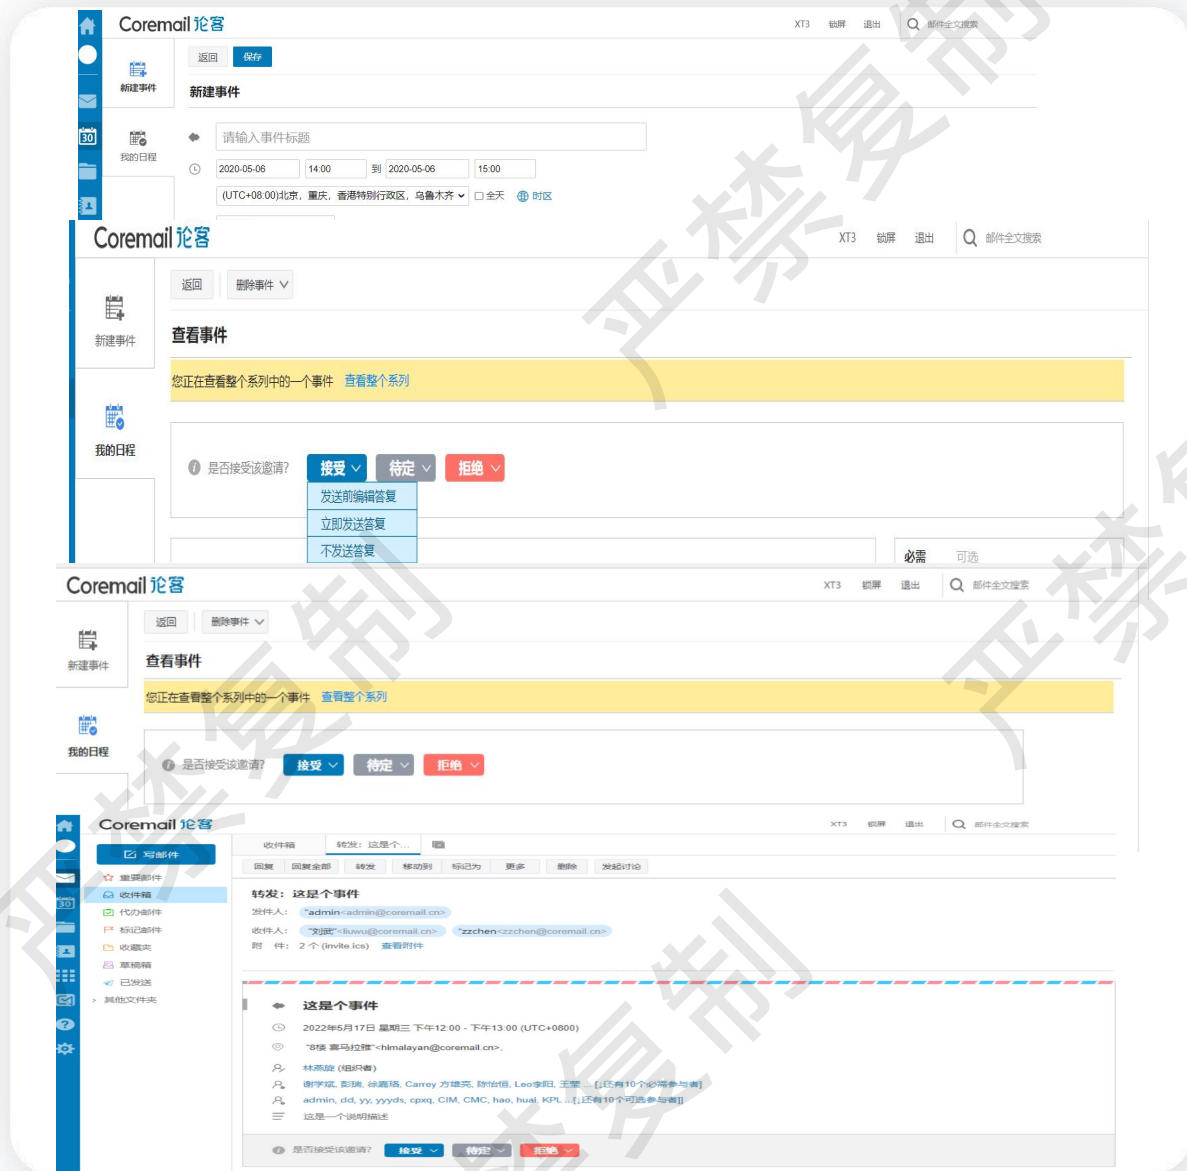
Coremail 论客

XT3 锁屏 退出 邮件全文搜索

返回 保存

新建事件

我的日程

新建事件

请输入事件标题

2020-05-06 14:00 到 2020-05-06 15:00

(UTC+08:00)北京，重庆，香港特别行政区，乌鲁木齐 全天 时区

Coremail 论客

XT3 锁屏 退出 邮件全文搜索

返回 删除事件

新建事件

查看事件

您正在查看整个系列中的一个事件 查看整个系列

我的日程

是否接受该邀请? 接受 待定 拒绝

发送前编辑答复

立即发送答复

不发送答复

必需 可选

Coremail 论客

XT3 锁屏 退出 邮件全文搜索

返回 删除事件

新建事件

查看事件

您正在查看整个系列中的一个事件 查看整个系列

我的日程

是否接受该邀请? 接受 待定 拒绝

Coremail 论客

XT3 锁屏 退出 邮件全文搜索

写邮件

收件箱 转发：这是个...

回复 回复全部 转发 移动到 标记为 更多 删除 发起讨论

重要邮件
收件箱
代办邮件
标记邮件
收藏夹
草稿箱
已发送
其他文件夹

转发：这是个事件

发件人： "admin<admin@coremail.cn>

收件人： "刘武"<liuwu@coremail.cn> "zzchen<zzchen@coremail.cn>

附 件： 2 个 (invite.ics) 查看附件

这是个事件

2022年5月17日 星期三 下午12:00 - 下午13:00 (UTC+0800)

"8楼 喜马拉雅"<himalayan@coremail.cn>,

林燕旋 (组织者)

谢学斌, 彭驰, 徐嘉瑶, Carrey 方雄亮, 陈怡佰, Leo李阳, 王莹 ... [还有10个必需参与者]

admin, dd, yy, yyyds, cpxq, CIM, CMC, hao, huai, KPL ... [还有10个可选参与者]

这是一个说明描述

是否接受该邀请? 接受 待定 拒绝

严禁复制